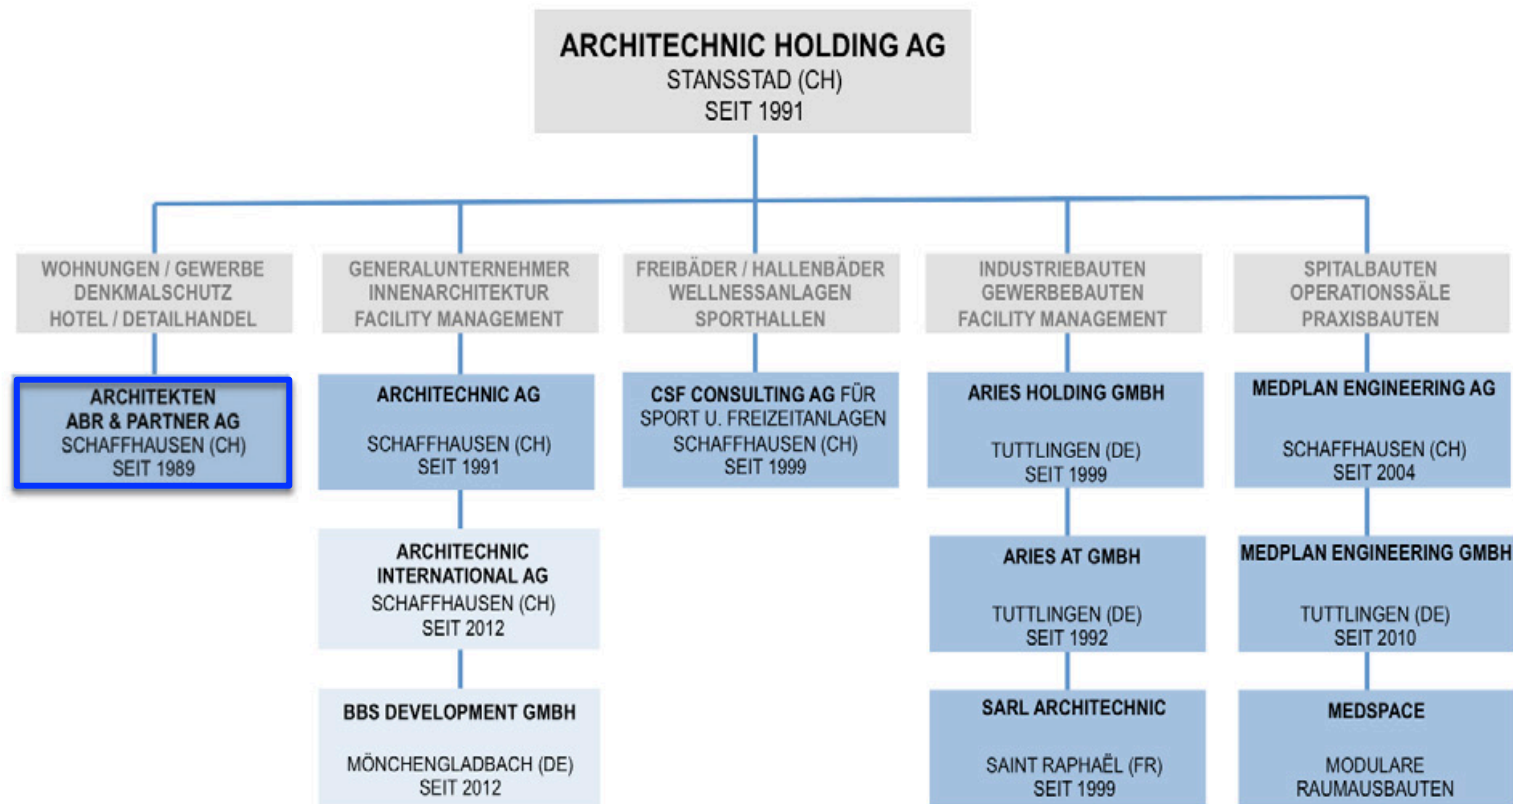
ARCHITECHNIC HOLDING AG
STANSSTAD (CH)
SEIT 1991

WOHNUNGEN / GEWERBE
DENKMALSCHUTZ
HOTEL / DETAILHANDEL

ARCHITEKTEN
ABR & PARTNER AG
SCHAFFHAUSEN (CH)
SEIT 1989

GENERALUNTERNEHMER
INNENARCHITEKTUR
FACILITY MANAGEMENT

ARCHITECHNIC AG
SCHAFFHAUSEN (CH)
SEIT 1991

ARCHITECHNIC
INTERNATIONAL AG
SCHAFFHAUSEN (CH)
SEIT 2012

BBS DEVELOPMENT GMBH
MÖNCHENGLADBACH (DE)
SEIT 2012

FREIBÄDER / HALLENBÄDER
WELLNESSANLAGEN
SPORTHALLEN

CSF CONSULTING AG FÜR
SPORT U. FREIZEITANLAGEN
SCHAFFHAUSEN (CH)
SEIT 1999

INDUSTRIEBAUTEN
GEWERBEBAUTEN
FACILITY MANAGEMENT

ARIES HOLDING GMBH
TUTTLINGEN (DE)
SEIT 1999

ARIES AT GMBH
TUTTLINGEN (DE)
SEIT 1992

SARL ARCHITECHNIC
SAINT RAPHAËL (FR)
SEIT 1999

SPITALBAUTEN
OPERATIONSSÄLE
PRAXISBAUTEN

MEDPLAN ENGINEERING AG
SCHAFFHAUSEN (CH)
SEIT 2004

MEDPLAN ENGINEERING GMBH
TUTTLINGEN (DE)
SEIT 2010

MEDSPACE
MODULARE
RAUMAUSBAUTEN